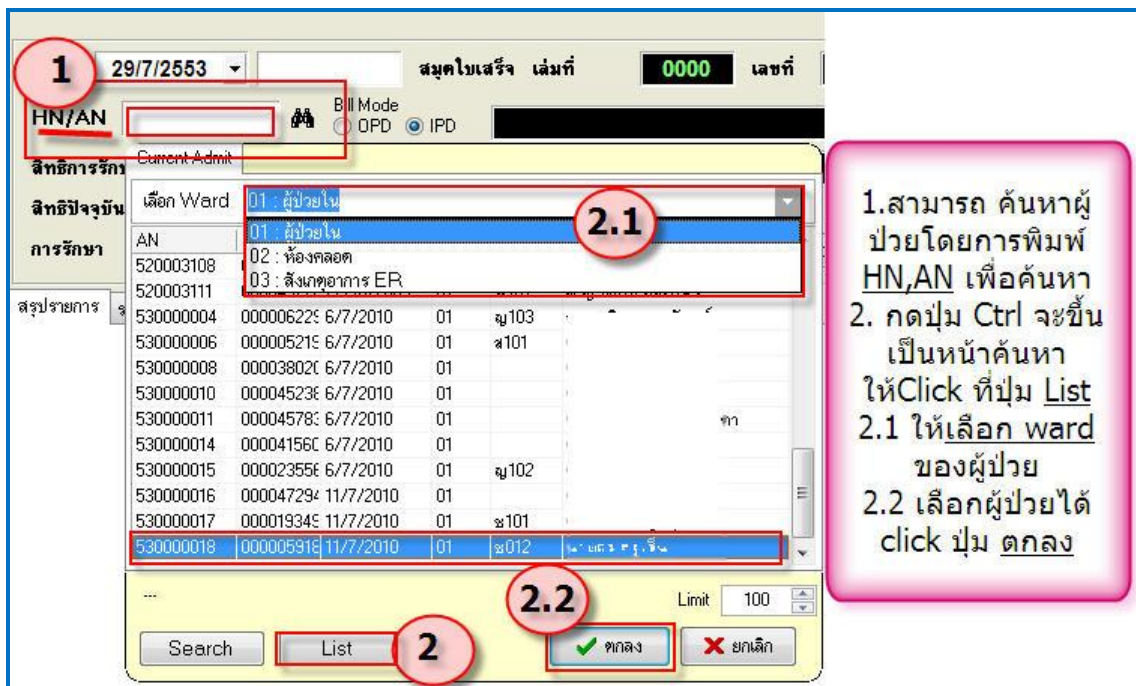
1 29/7/2553 สมุดใบเสร็จ เล่มที่ 0000 เลขที่

HN/AN Bill Mode OPD IPD

สิทธิการรักษา Current Admit

สิทธิปัจจุบัน เลือก Ward 01 : ผู้ป่วยใน

การรักษา

2.1

01 : ผู้ป่วยใน
02 : ห้องคลอด
03 : สังเกตอาการ ER

สรุปรายการ

| AN | | | | | |
|---|---|---|---|---|---|
| 520003108 | | | | | |
| 520003111 | | | | | |
| 530000004 | 00000622 | 6/7/2010 | 01 | ญ103 | |
| 530000006 | 00000521 | 6/7/2010 | 01 | ช101 | |
| 530000008 | 00003802 | 6/7/2010 | 01 | | |
| 530000010 | 00004523 | 6/7/2010 | 01 | | |
| 530000011 | 00004578 | 6/7/2010 | 01 | | |
| 530000014 | 00004156 | 6/7/2010 | 01 | | |
| 530000015 | 00002355 | 6/7/2010 | 01 | ญ102 | |
| 530000016 | 00004729 | 11/7/2010 | 01 | | |
| 530000017 | 00001934 | 11/7/2010 | 01 | ช101 | |
| 530000018 | 00000591 | 11/7/2010 | 01 | ช012 | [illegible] |

2.2

--- Limit 100

Search List 2 ตกลง ยกเลิก

1.สามารถ ค้นหาผู้ป่วยโดยการพิมพ์ HN,AN เพื่อค้นหา
2. กดปุ่ม Ctrl จะขึ้นเป็นหน้าค้นหา ให้Click ที่ปุ่ม List
2.1 ให้เลือก ward ของผู้ป่วย
2.2 เลือกผู้ป่วยได้ click ปุ่ม ตกลง